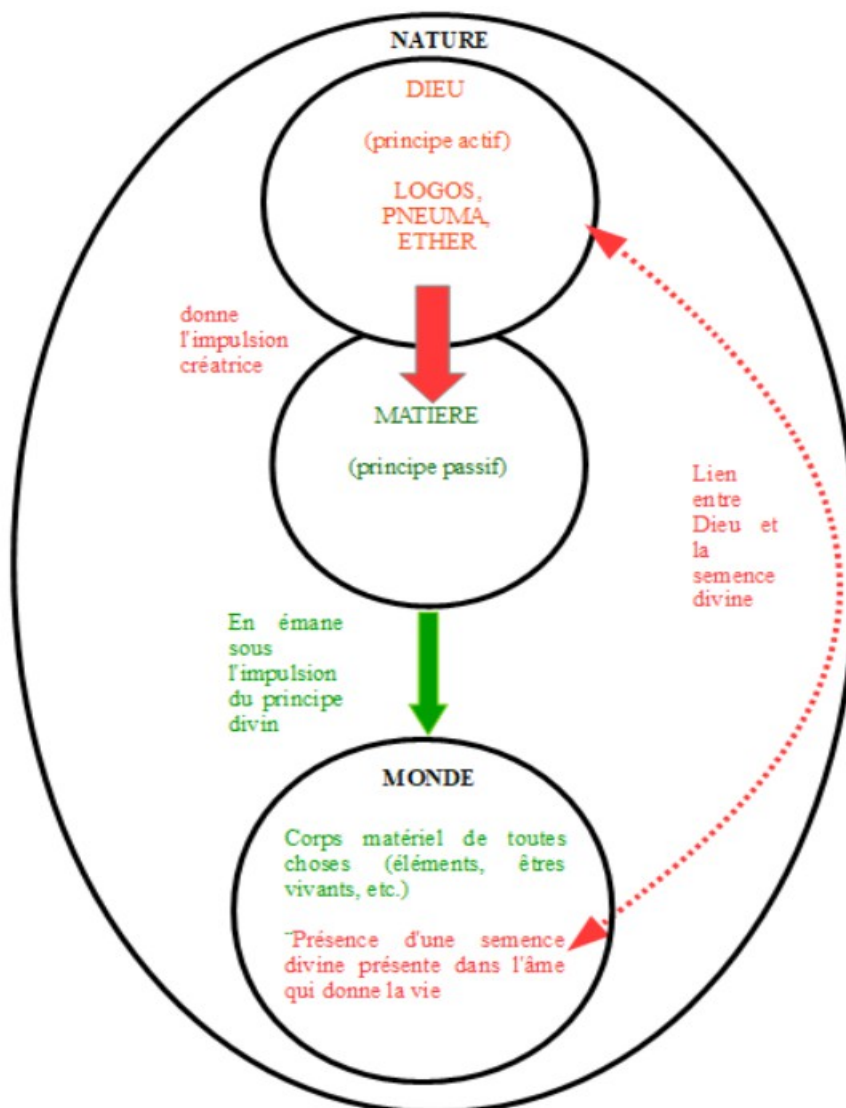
NATURE

DIEU

(principe actif)

LOGOS, PNEUMA, ETHER

donne l'impulsion créatrice

MATIERE

(principe passif)

Lien entre Dieu et la semence divine

En émane sous l'impulsion du principe divin

MONDE

Corps matériel de toutes choses (éléments, êtres vivants, etc.)

¨Présence d'une semence divine présente dans l'âme qui donne la vie